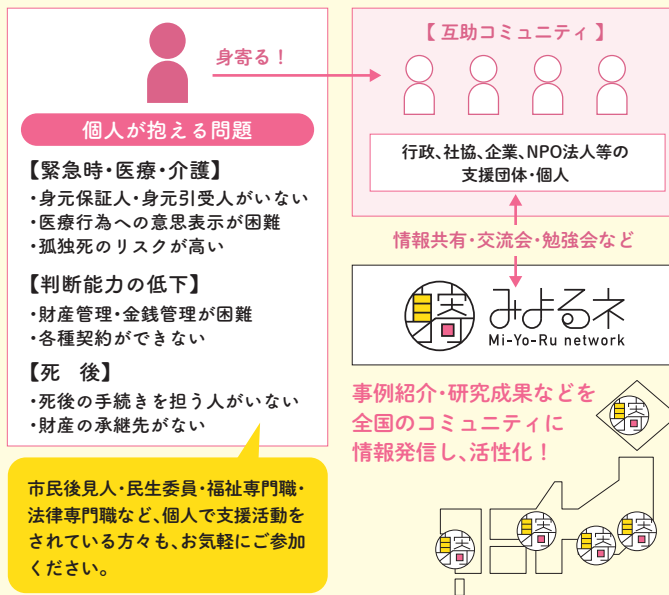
身寄る！

個人が抱える問題

【緊急時・医療・介護】
・身元保証人・身元引受人がいない
・医療行為への意思表示が困難
・孤独死のリスクが高い

【判断能力の低下】
・財産管理・金銭管理が困難
・各種契約ができない

【死　後】
・死後の手続きを担う人がいない
・財産の承継先がない

市民後見人・民生委員・福祉専門職・法律専門職など、個人で支援活動をされている方々も、お気軽にご参加ください。

【 互助コミュニティ 】

行政、社協、企業、NPO法人等の支援団体・個人

情報共有・交流会・勉強会など

みよるネ
Mi-Yo-Ru network

事例紹介・研究成果などを全国のコミュニティに情報発信し、活性化！